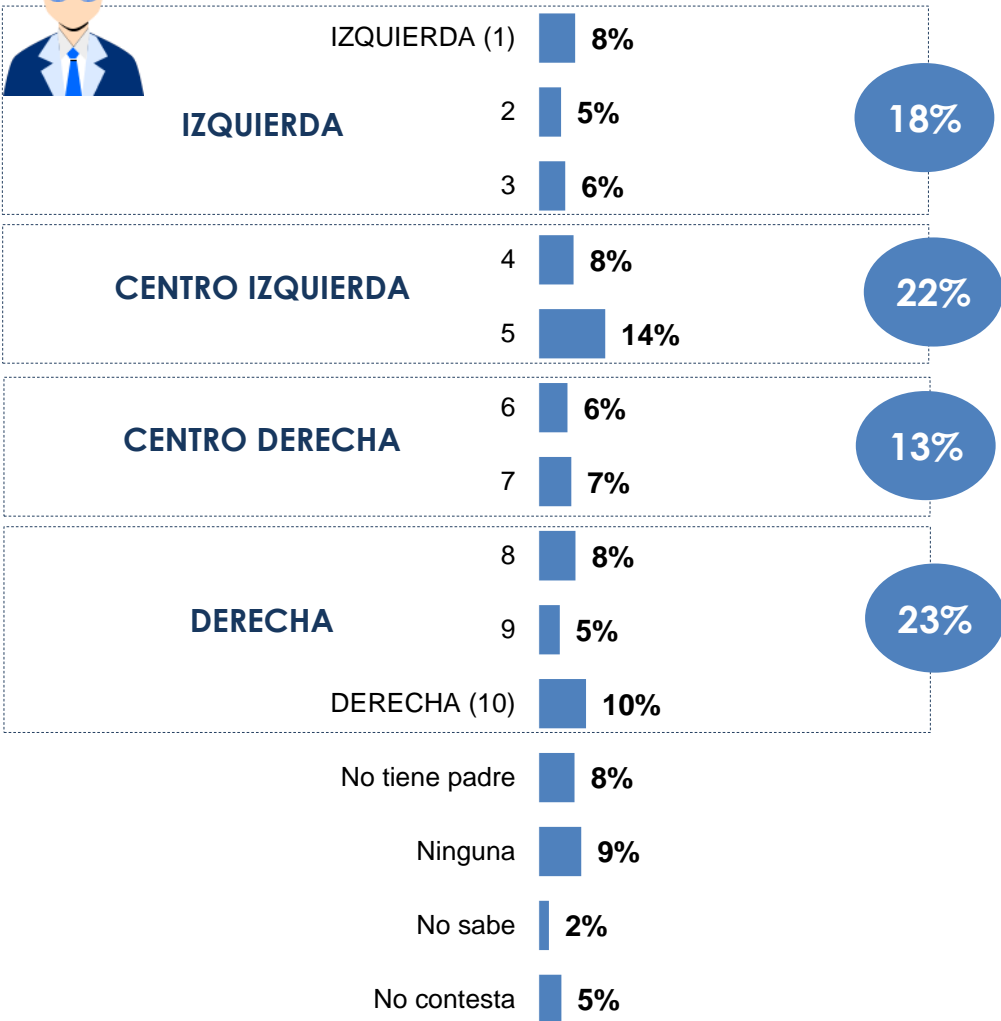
IZQUIERDA

IZQUIERDA (1) 8%
2 5%
3 6%

18%

CENTRO IZQUIERDA

4 8%
5 14%

22%

CENTRO DERECHA

6 6%
7 7%

13%

DERECHA

8 8%
9 5%
DERECHA (10) 10%

23%

No tiene padre 8%
Ninguna 9%
No sabe 2%
No contesta 5%